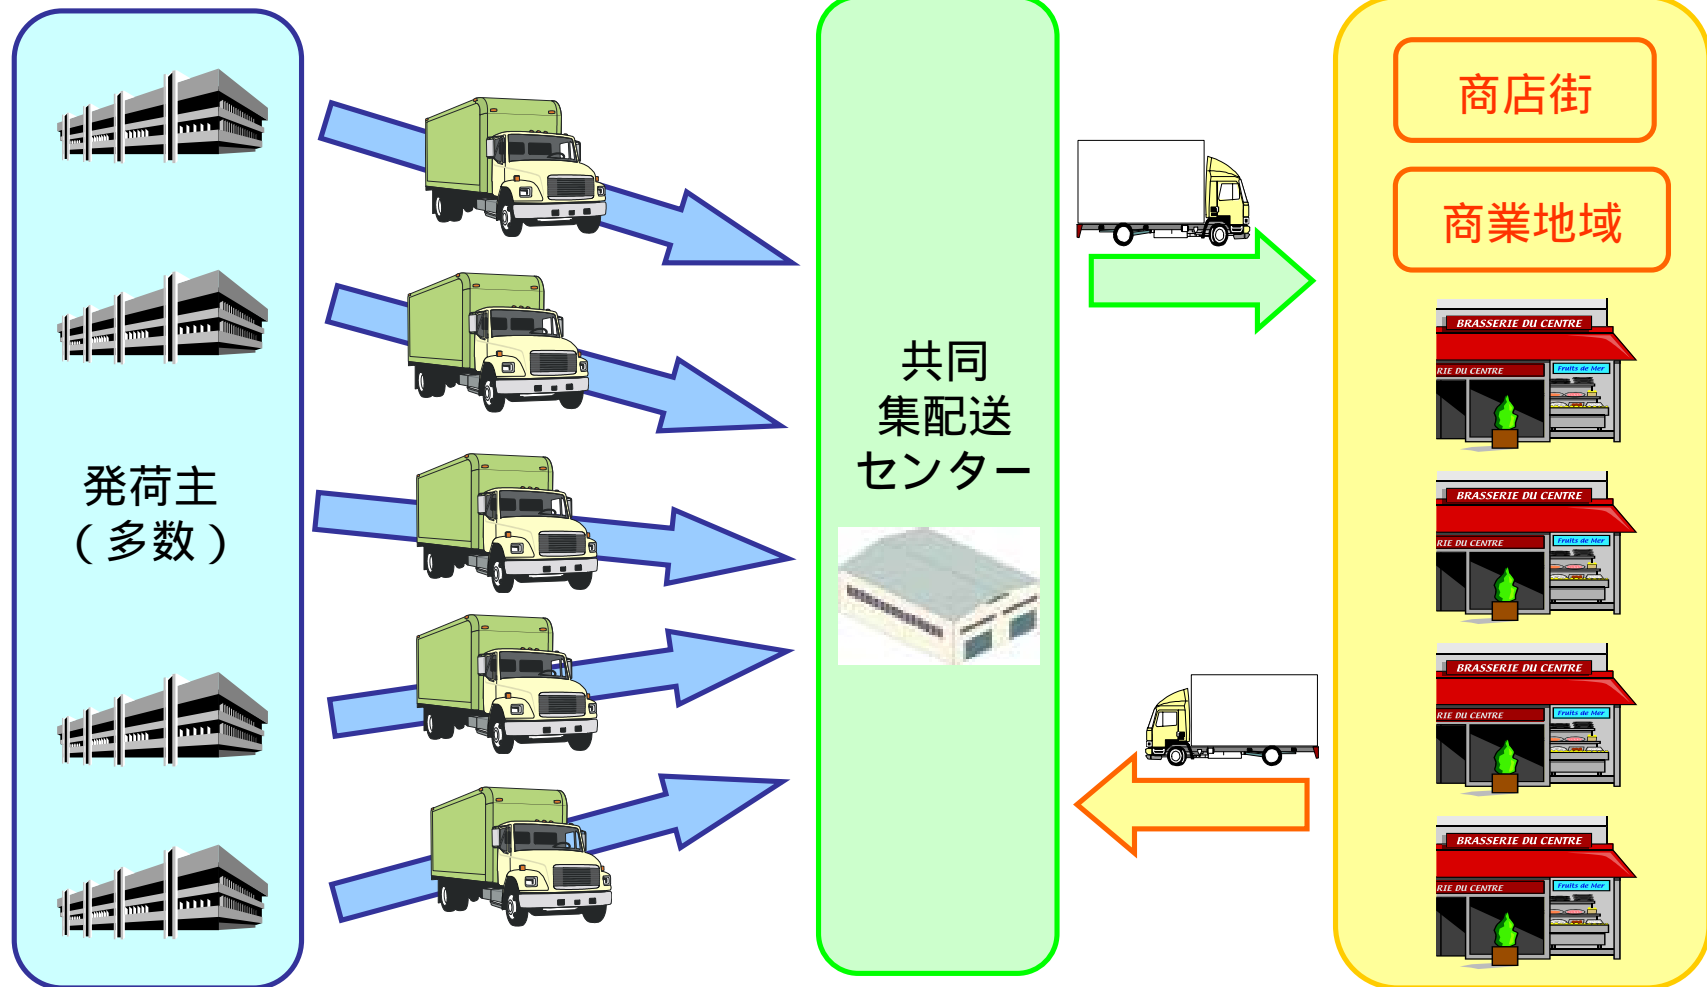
発荷主
（多数）

共同
集配送
センター

商店街

商業地域

BRASSERIE DU CENTRE
RIE DU CENTRE
Fruits de Mer

BRASSERIE DU CENTRE
RIE DU CENTRE
Fruits de Mer

BRASSERIE DU CENTRE
RIE DU CENTRE
Fruits de Mer

BRASSERIE DU CENTRE
RIE DU CENTRE
Fruits de Mer